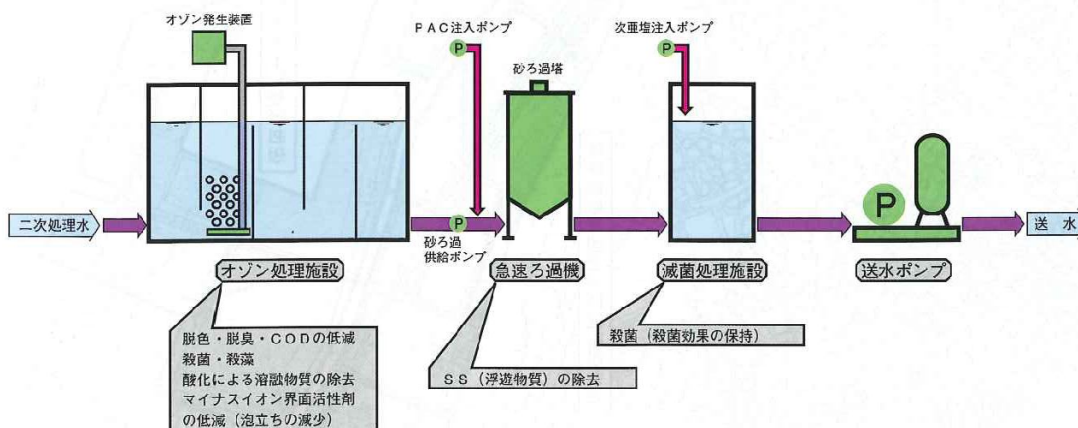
オゾン発生装置

ＰＡＣ注入ポンプ

P

砂ろ過塔

次亜塩注入ポンプ

P

二次処理水

P

砂ろ過
供給ポンプ

P

送　水

オゾン処理施設

急速ろ過機

滅菌処理施設

送水ポンプ

脱色・脱臭・ＣＯＤの低減
殺菌・殺藻
酸化による溶融物質の除去
マイナスイオン界面活性剤
の低減（泡立ちの減少）

ＳＳ（浮遊物質）の除去

殺菌（殺菌効果の保持）